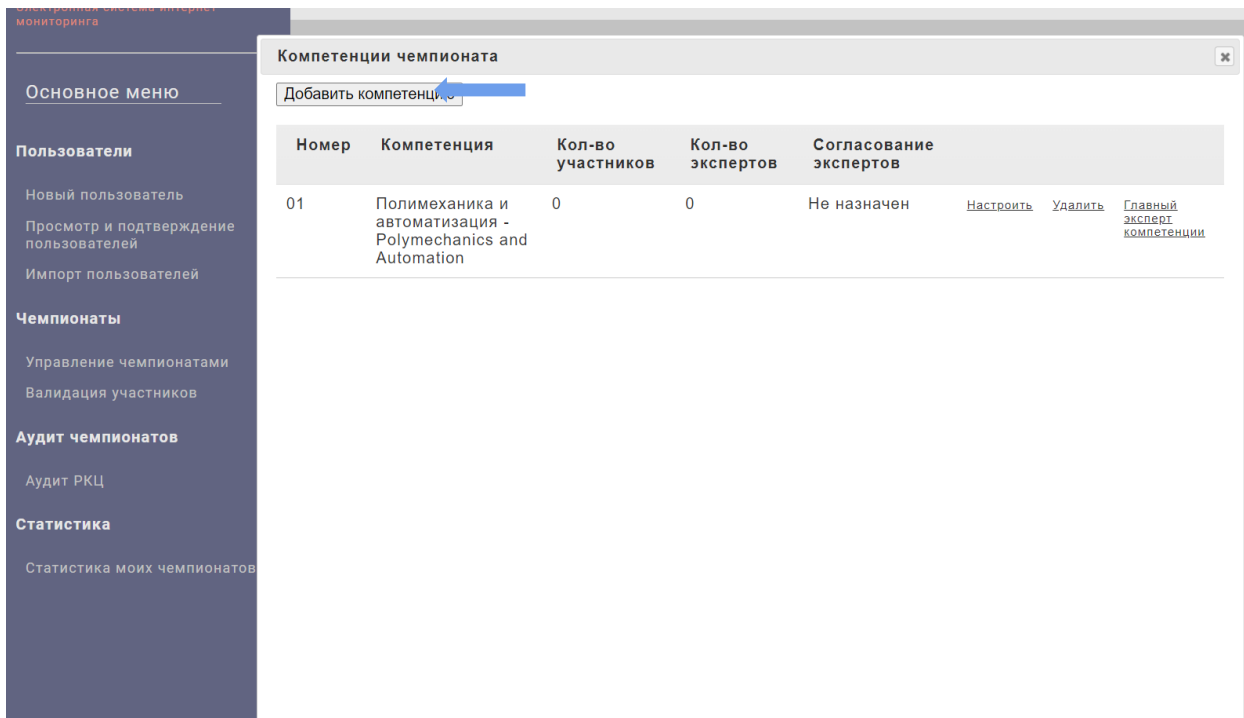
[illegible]
мониторинга

Основное меню

Пользователи

Новый пользователь

Просмотр и подтверждение пользователей

Импорт пользователей

Чемпионаты

Управление чемпионатами

Валидация участников

Аудит чемпионатов

Аудит РКЦ

Статистика

Статистика моих чемпионатов

Компетенции чемпионата

Добавить компетенцию

| Номер | Компетенция | Кол-во участников | Кол-во экспертов | Согласование экспертов | | | |
|---|---|---|---|---|---|---|---|
| 01 | Полимеханика и автоматизация - Polymechanics and Automation | 0 | 0 | Не назначен | Настроить | Удалить | Главный эксперт компетенции |